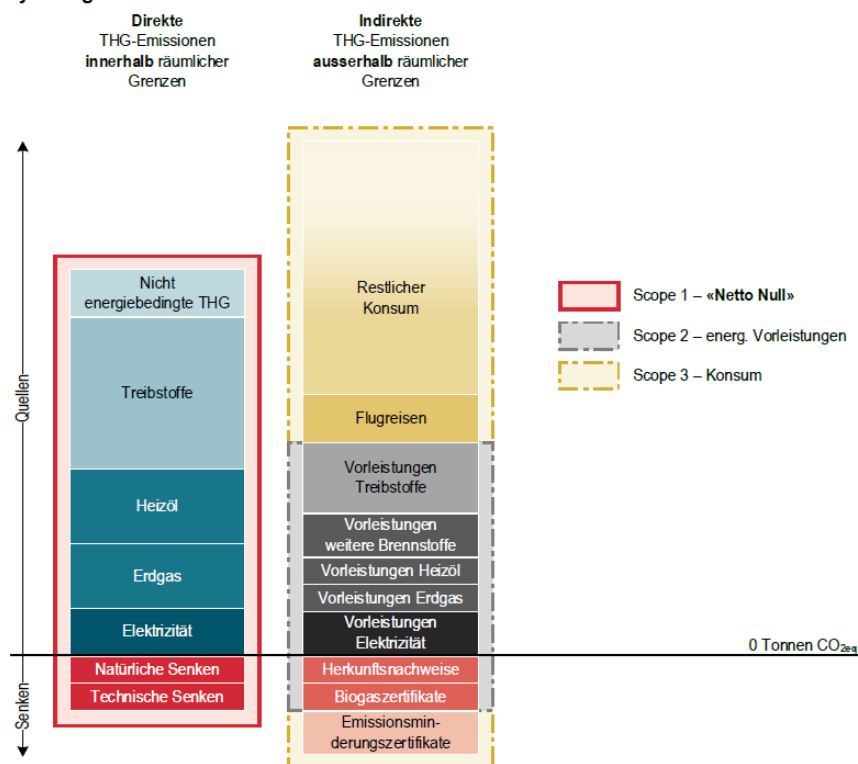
Direkte THG-Emissionen **innerhalb** räumlicher Grenzen

Indirekte THG-Emissionen **ausserhalb** räumlicher Grenzen

Quellen

Senken

Nicht energiebedingte THG

Treibstoffe

Heizöl

Erdgas

Elektrizität

Natürliche Senken

Technische Senken

Restlicher Konsum

Flugreisen

Vorleistungen Treibstoffe

Vorleistungen weitere Brennstoffe

Vorleistungen Heizöl

Vorleistungen Erdgas

Vorleistungen Elektrizität

Herkunftsnachweise

Biogaszertifikate

Emissionsminderungszertifikate

0 Tonnen $CO_{2eq}$

Scope 1 – **«Netto Null»**

Scope 2 – energ. Vorleistungen

Scope 3 – Konsum